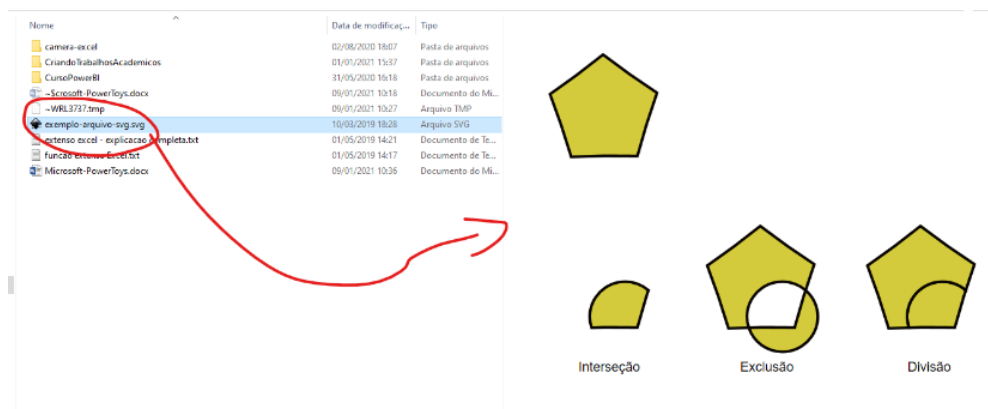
| Nome | Data de modificaç... | Tipo |
|---|---|---|
| camera-excel | 02/08/2020 18:07 | Pasta de arquivos |
| CriandoTrabalhosAcademicos | 01/01/2021 15:37 | Pasta de arquivos |
| CursoPowerBI | 31/05/2020 16:18 | Pasta de arquivos |
| ~$crosoft-PowerToys.docx | 09/01/2021 10:18 | Documento do Mi... |
| ~WRL3737.tmp | 09/01/2021 10:27 | Arquivo TMP |
| exemplo-arquivo-svg.svg | 10/03/2019 18:28 | Arquivo SVG |
| extenso excel - explicacao completa.txt | 01/05/2019 14:21 | Documento de Te... |
| funcao extenso Excel.txt | 01/05/2019 14:17 | Documento de Te... |
| Microsoft-PowerToys.docx | 09/01/2021 10:36 | Documento do Mi... |

Interseção

Exclusão

Divisão